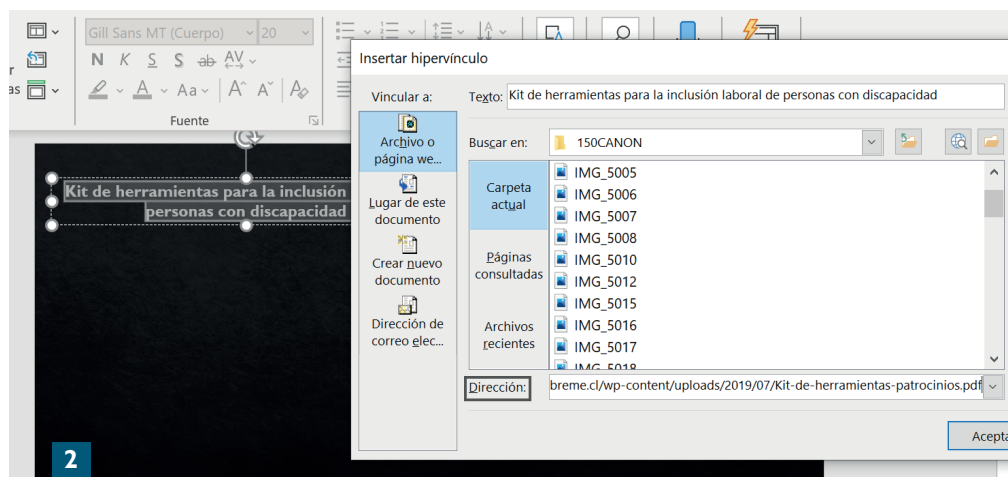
Gill Sans MT (Cuerpo) 20

N K S S ab AV

A Aa A A

Fuente

r
as

Kit de herramientas para la inclusión personas con discapacidad

2

Insertar hipervínculo

Vincular a:

Archivo o página we...

Lugar de este documento

Crear nuevo documento

Dirección de correo elec...

Texto: Kit de herramientas para la inclusión laboral de personas con discapacidad

Buscar en: 150CANON

Carpeta actual

Páginas consultadas

Archivos recientes

IMG_5005
IMG_5006
IMG_5007
IMG_5008
IMG_5010
IMG_5012
IMG_5015
IMG_5016
IMG_5017
IMG_5018

Dirección: breme.cl/wp-content/uploads/2019/07/Kit-de-herramientas-patrocinios.pdf

Acepta